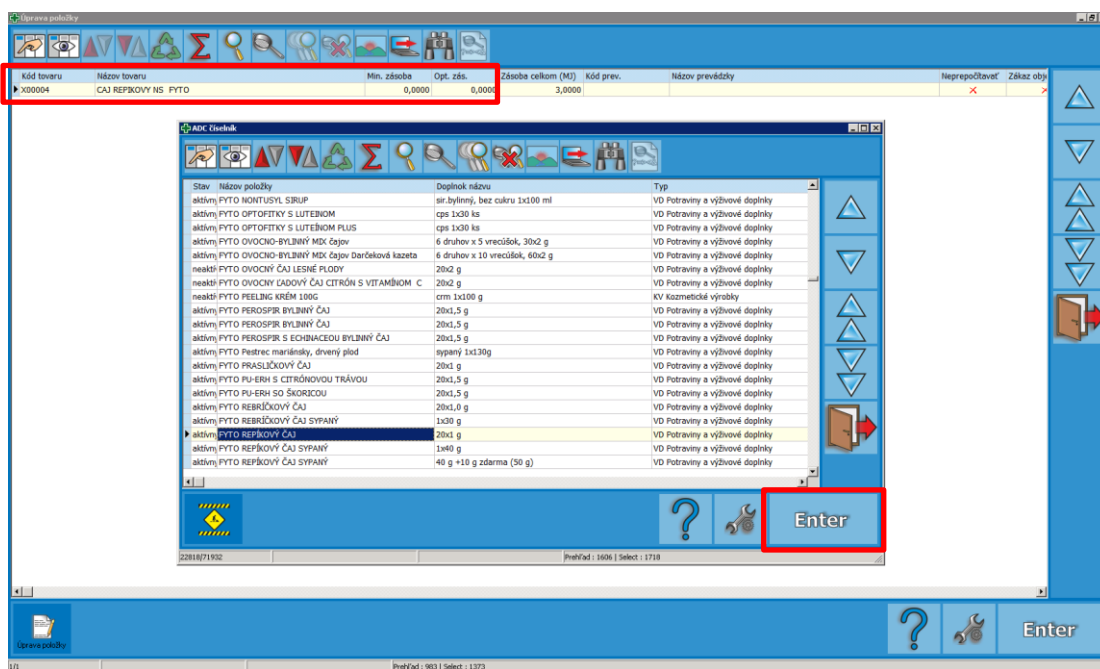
Úprava položky

| Kód tovaru | Názov tovaru | Min. zásoba | Opt. zás. | Zásoba celkom (MJ) | Kód prev. | Názov prevádzky | Neprepočítavať | Zákaz obj |
|---|---|---|---|---|---|---|---|---|
| X00004 | CAJ REPIKOVY NS FYTO | 0,0000 | 0,0000 | 3,0000 | | | × | × |

ADC číselník

| Stav | Názov položky | Doplnok názvu | Typ |
|---|---|---|---|
| aktívny | FYTO NONTUSYL SIRUP | sir.bylinný, bez cukru 1x100 ml | VD Potraviny a výživové doplnky |
| aktívny | FYTO OPTOFITKY S LUTEINOM | cps 1x30 ks | VD Potraviny a výživové doplnky |
| aktívny | FYTO OPTOFITKY S LUTEINOM PLUS | cps 1x30 ks | VD Potraviny a výživové doplnky |
| aktívny | FYTO OVOCNO-BYLINNÝ MIX čajov | 6 druhov x 5 vrecúšok, 30x2 g | VD Potraviny a výživové doplnky |
| aktívny | FYTO OVOCNO-BYLINNÝ MIX čajov Darčeková kazeta | 6 druhov x 10 vrecúšok, 60x2 g | VD Potraviny a výživové doplnky |
| neaktív | FYTO OVOCNÝ ČAJ LESNÉ PLODY | 20x2 g | VD Potraviny a výživové doplnky |
| neaktív | FYTO OVOCNY ĽADOVÝ ČAJ CITRÓN S VITAMÍNOM C | 20x2 g | VD Potraviny a výživové doplnky |
| neaktív | FYTO PEELING KRÉM 100G | crm 1x100 g | KV Kozmetické výrobky |
| aktívny | FYTO PEROSPIR BYLINNÝ ČAJ | 20x1,5 g | VD Potraviny a výživové doplnky |
| aktívny | FYTO PEROSPIR BYLINNÝ ČAJ | 20x1,5 g | VD Potraviny a výživové doplnky |
| aktívny | FYTO PEROSPIR S ECHINACEOU BYLINNÝ ČAJ | 20x1,5 g | VD Potraviny a výživové doplnky |
| aktívny | FYTO Pestrec mariánsky, drvený plod | sypaný 1x130g | VD Potraviny a výživové doplnky |
| aktívny | FYTO PRASLIČKOVÝ ČAJ | 20x1 g | VD Potraviny a výživové doplnky |
| aktívny | FYTO PU-ERH S CITRÓNOVOU TRÁVOU | 20x1,5 g | VD Potraviny a výživové doplnky |
| aktívny | FYTO PU-ERH SO ŠKORICOU | 20x1,5 g | VD Potraviny a výživové doplnky |
| aktívny | FYTO REBRÍČKOVÝ ČAJ | 20x1,0 g | VD Potraviny a výživové doplnky |
| aktívny | FYTO REBRÍČKOVÝ ČAJ SYPANÝ | 1x30 g | VD Potraviny a výživové doplnky |
| aktívny | FYTO REPÍKOVÝ ČAJ | 20x1 g | VD Potraviny a výživové doplnky |
| aktívny | FYTO REPÍKOVÝ ČAJ SYPANÝ | 1x40 g | VD Potraviny a výživové doplnky |
| aktívny | FYTO REPÍKOVÝ ČAJ SYPANÝ | 40 g +10 g zdarma (50 g) | VD Potraviny a výživové doplnky |

Enter

22818/71932 Prehľad : 1606 | Select : 1718

Úprava položky

Enter

1/1 Prehľad : 983 | Select : 1373